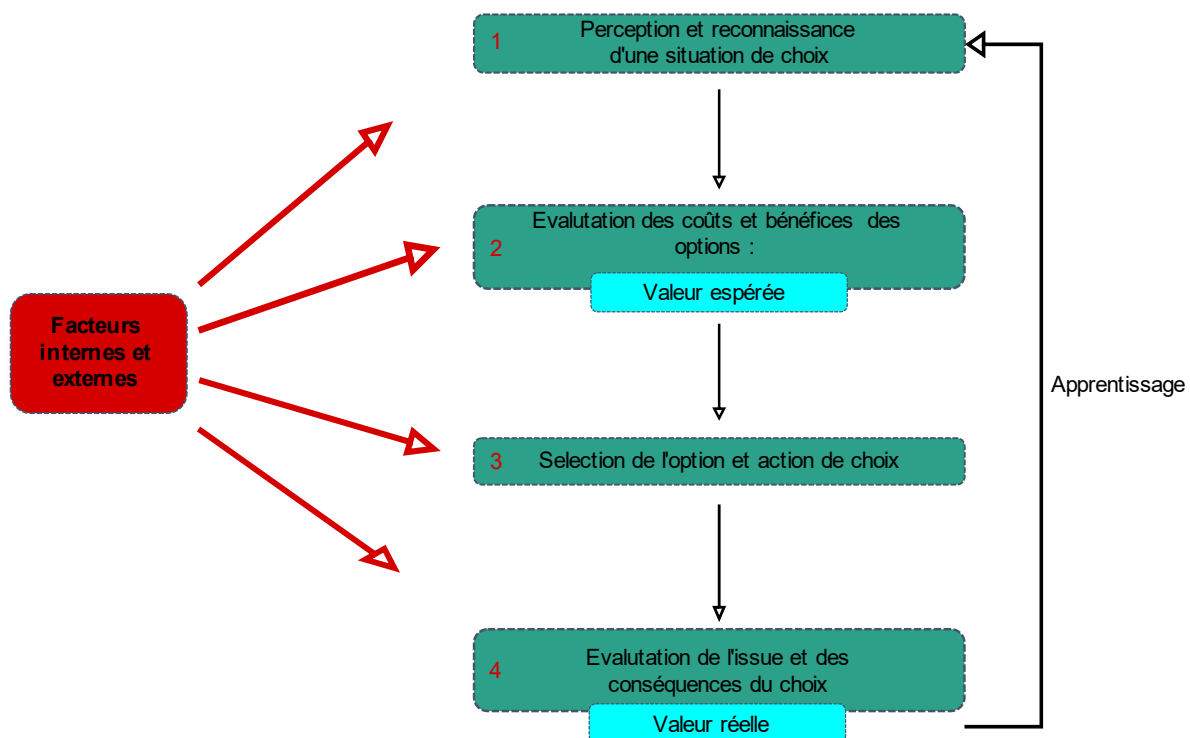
Facteurs internes et externes

1 Perception et reconnaissance d'une situation de choix

2 Evalutation des coûts et bénéfices des options :

Valeur espérée

3 Selection de l'option et action de choix

4 Evalutation de l'issue et des conséquences du choix

Valeur réelle

Apprentissage